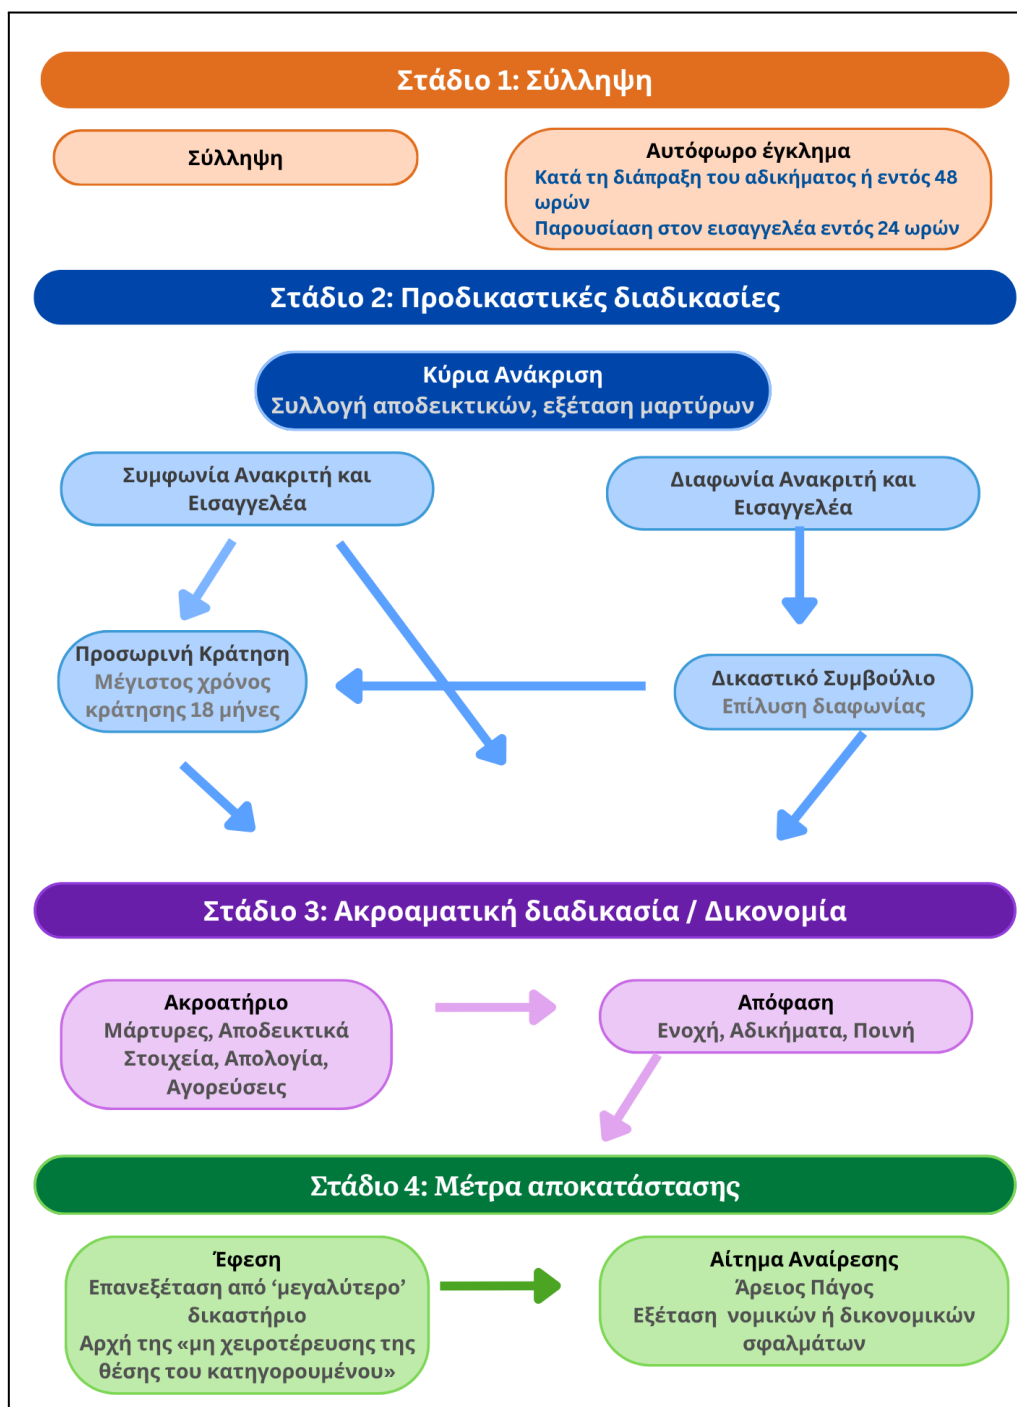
Στάδιο 1: Σύλληψη

Σύλληψη

Αυτόφωρο έγκλημα
Κατά τη διάπραξη του αδικήματος ή εντός 48 ωρών
Παρουσίαση στον εισαγγελέα εντός 24 ωρών

Στάδιο 2: Προδικαστικές διαδικασίες

Κύρια Ανάκριση
Συλλογή αποδεικτικών, εξέταση μαρτύρων

Συμφωνία Ανακριτή και Εισαγγελέα

Διαφωνία Ανακριτή και Εισαγγελέα

Προσωρινή Κράτηση
Μέγιστος χρόνος κράτησης 18 μήνες

Δικαστικό Συμβούλιο
Επίλυση διαφωνίας

Στάδιο 3: Ακροαματική διαδικασία / Δικονομία

Ακροατήριο
Μάρτυρες, Αποδεικτικά Στοιχεία, Απολογία, Αγορεύσεις

Απόφαση
Ενοχή, Αδικήματα, Ποινή

Στάδιο 4: Μέτρα αποκατάστασης

Έφεση
Επανεξέταση από ‘μεγαλύτερο’ δικαστήριο
Αρχή της «μη χειροτέρευσης της θέσης του κατηγορουμένου»

Αίτημα Αναίρεσης
Άρειος Πάγος
Εξέταση νομικών ή δικονομικών σφαλμάτων